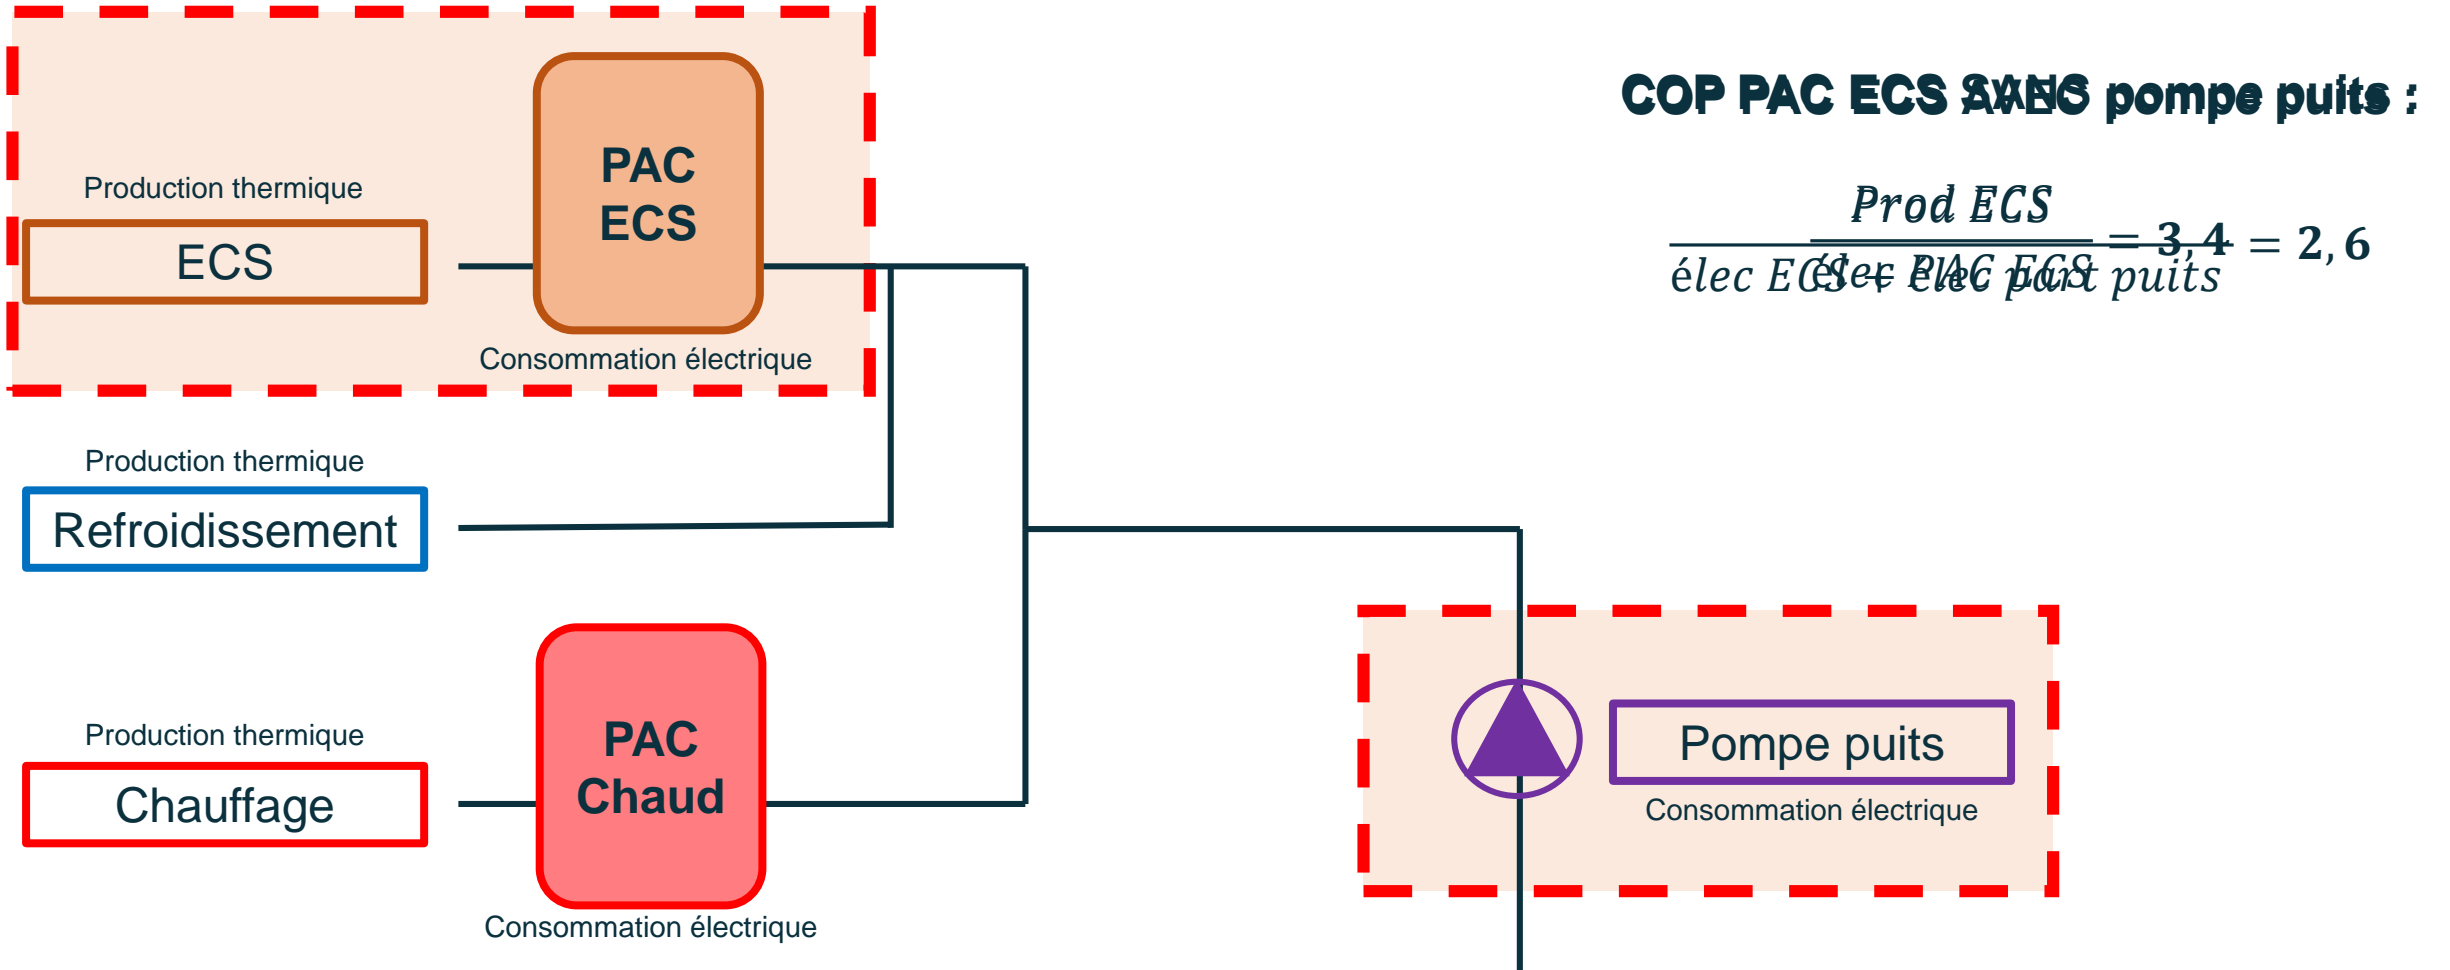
COP PAC ECS SANS pompe puits :
COP PAC ECS AVEC pompe puits :

$\frac{Prod\ ECS}{élec\ PAC\ ECS} = 3,4$

$\frac{Prod\ ECS}{élec\ ECS + élec\ part\ puits} = 2,6$

Production thermique
ECS

PAC
ECS

Consommation électrique

Production thermique
Refroidissement

Production thermique
Chauffage

PAC
Chaud

Consommation électrique

Pompe puits
Consommation électrique